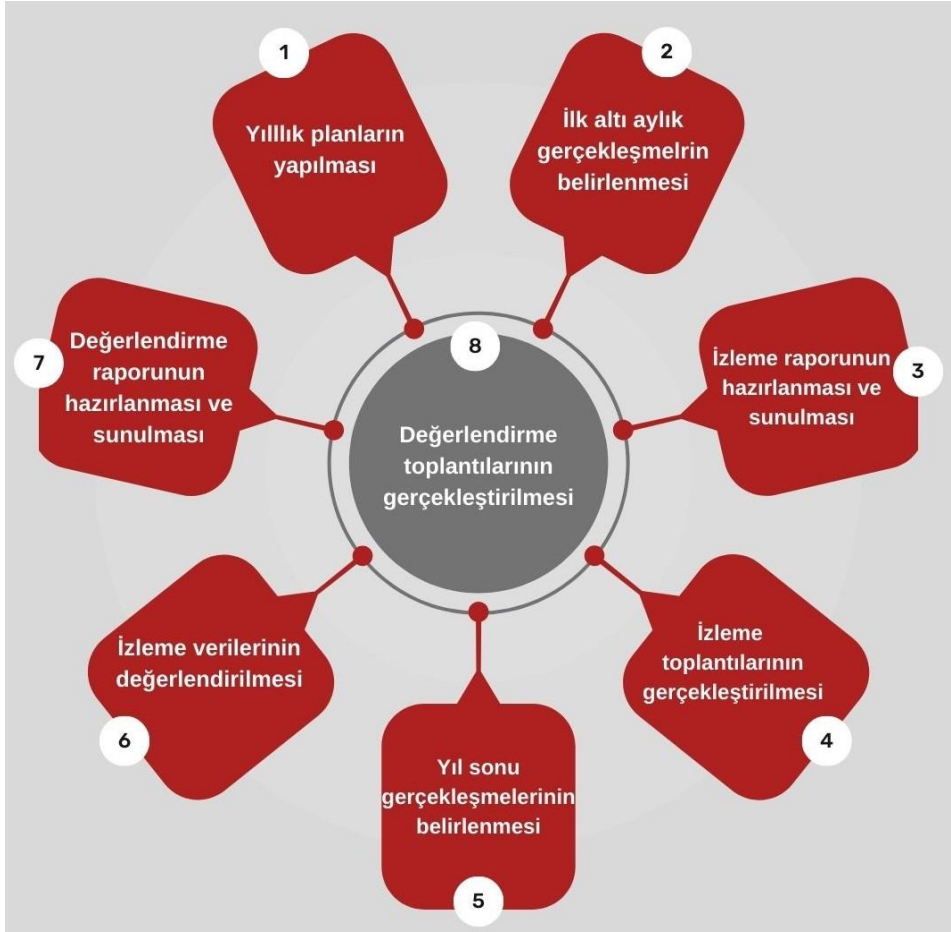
1
Yıllık planların yapılması

2
İlk altı aylık gerçekleşmelrin belirlenmesi

3
İzleme raporunun hazırlanması ve sunulması

4
İzleme toplantılarının gerçekleştirilmesi

5
Yıl sonu gerçekleşmelerinin belirlenmesi

6
İzleme verilerinin değerlendirilmesi

7
Değerlendirme raporunun hazırlanması ve sunulması

8
Değerlendirme toplantılarının gerçekleştirilmesi